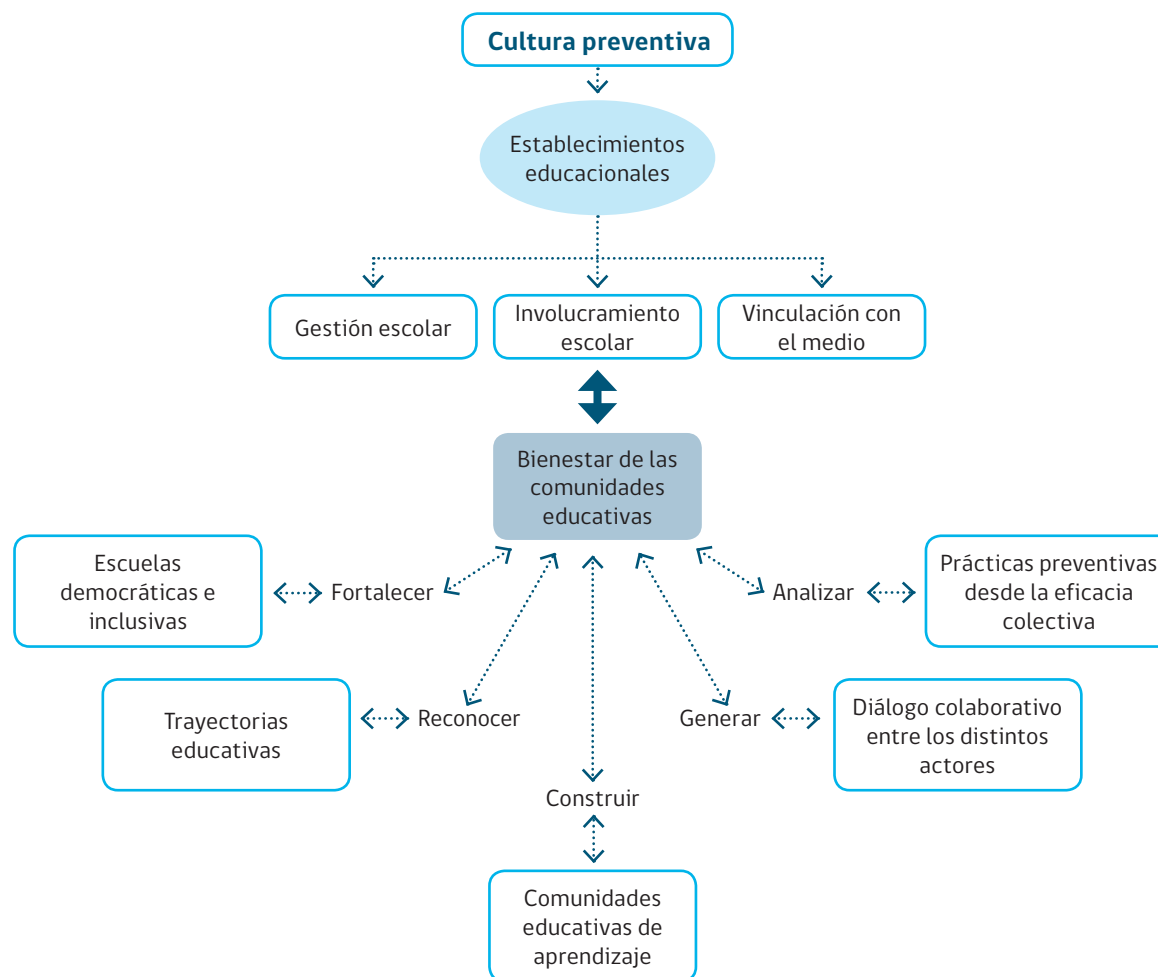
Cultura preventiva

Establecimientos educacionales

Gestión escolar

Involucramiento escolar

Vinculación con el medio

Bienestar de las comunidades educativas

Escuelas democráticas e inclusivas

Fortalecer

Analizar

Prácticas preventivas desde la eficacia colectiva

Trayectorias educativas

Reconocer

Generar

Diálogo colaborativo entre los distintos actores

Construir

Comunidades educativas de aprendizaje